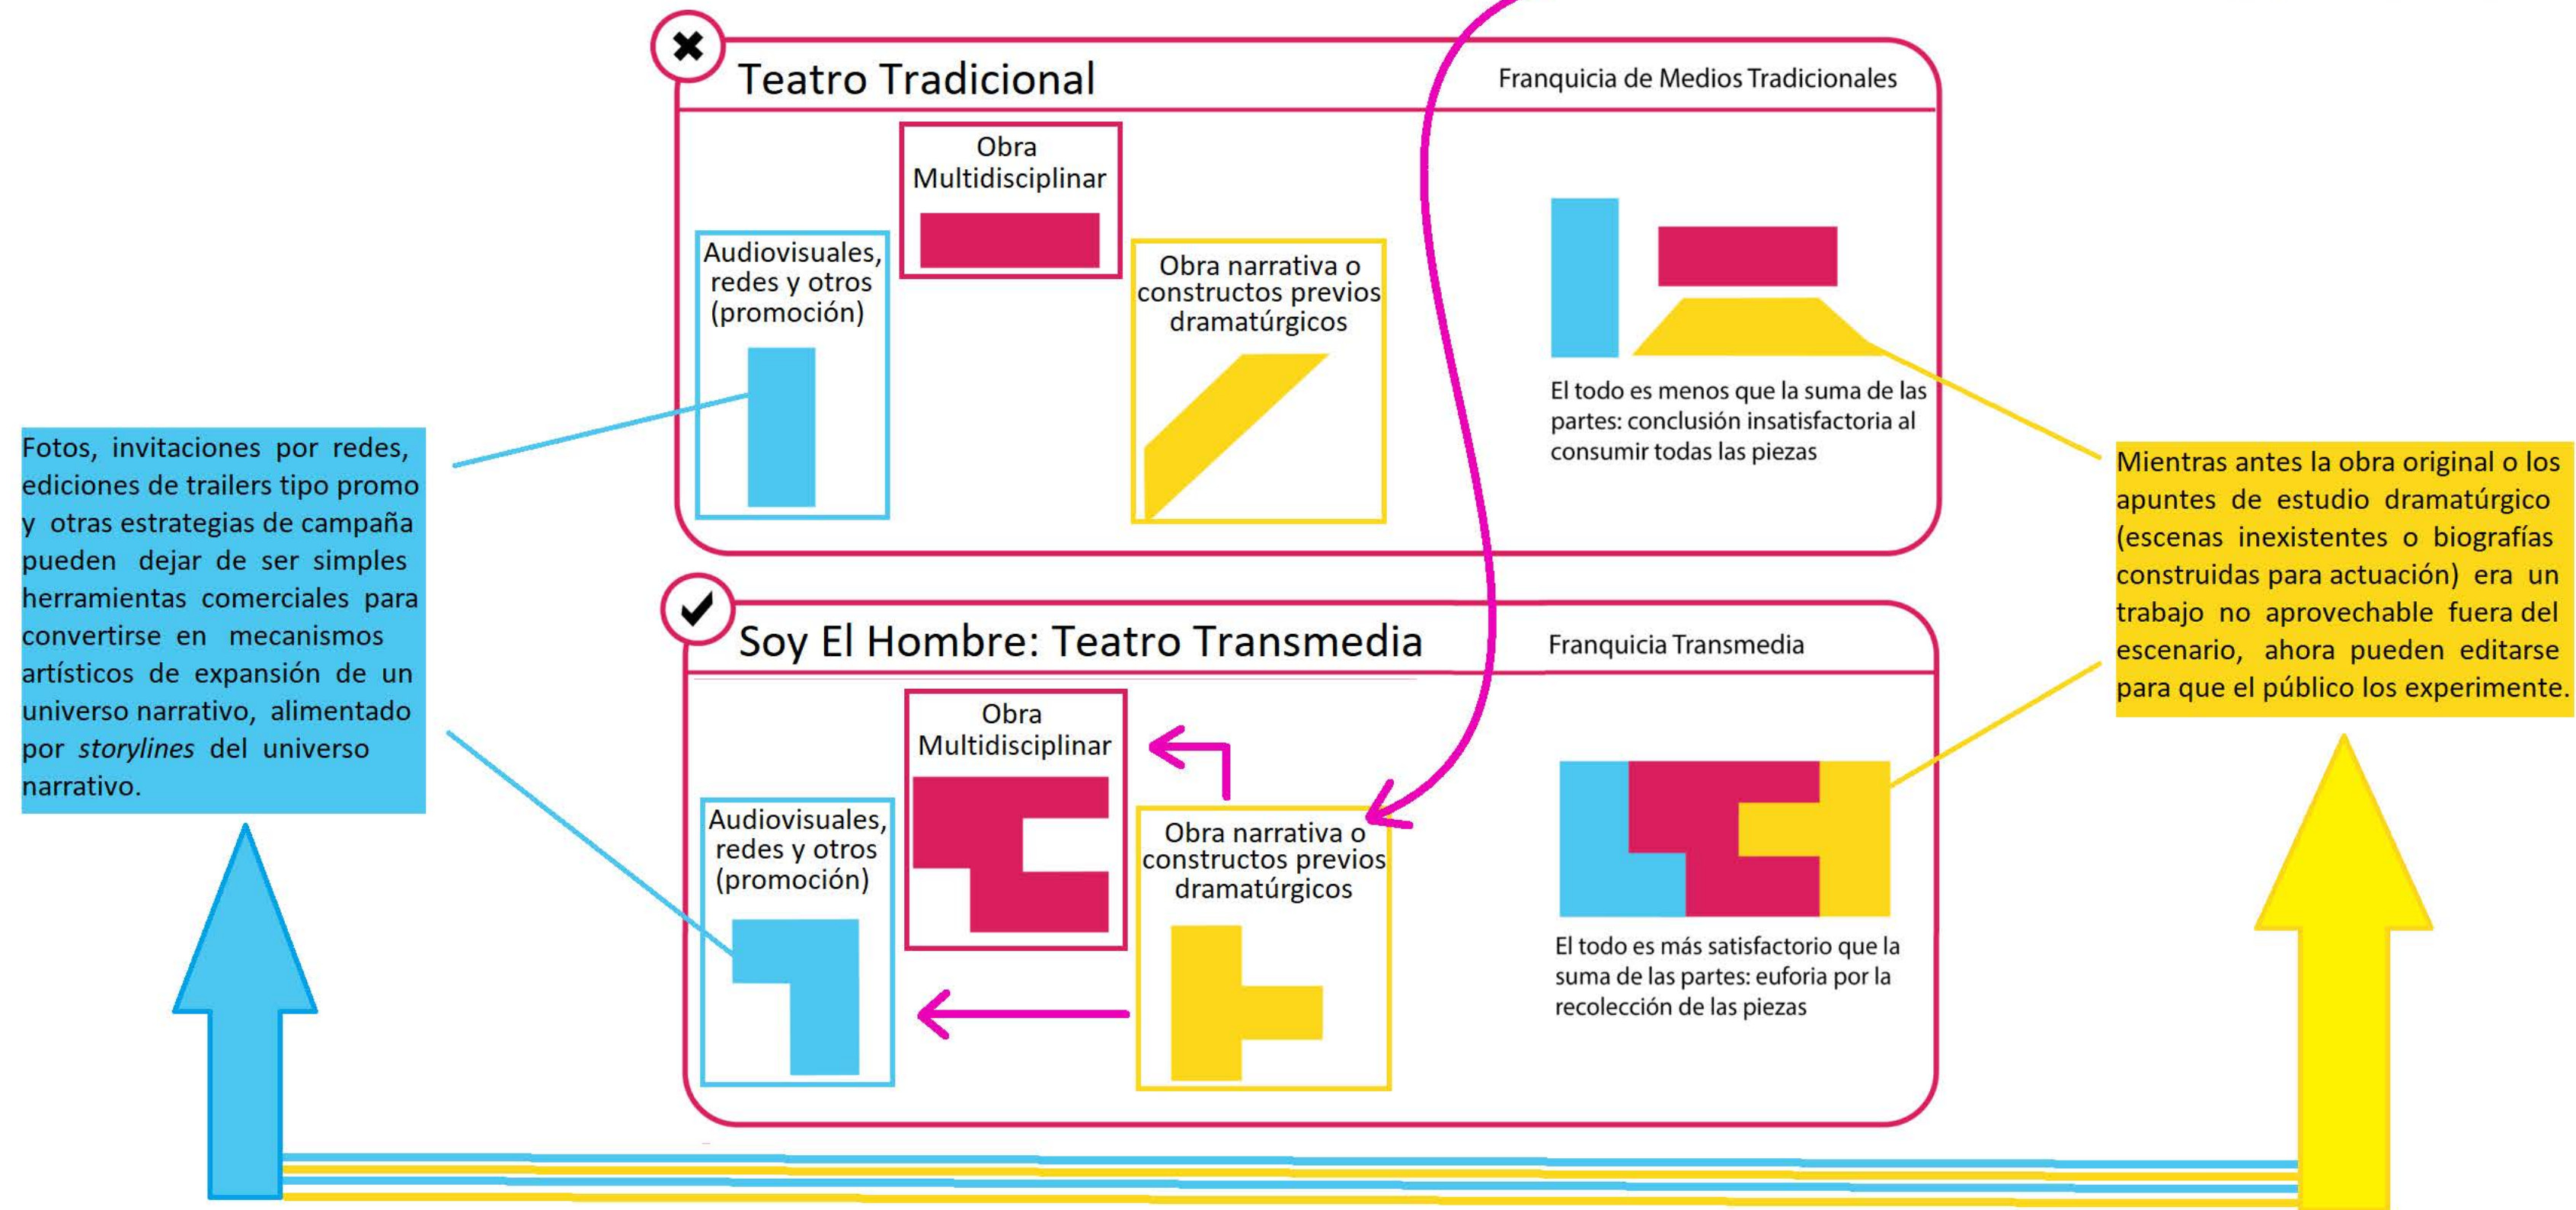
Teatro Tradicional

Franquicia de Medios Tradicionales

Obra Multidisciplinar

Audiovisuales, redes y otros (promoción)

Obra narrativa o constructos previos dramatúrgicos

El todo es menos que la suma de las partes: conclusión insatisfactoria al consumir todas las piezas

Fotos, invitaciones por redes, ediciones de trailers tipo promo y otras estrategias de campaña pueden dejar de ser simples herramientas comerciales para convertirse en mecanismos artísticos de expansión de un universo narrativo, alimentado por *storylines* del universo narrativo.

Mientras antes la obra original o los apuntes de estudio dramatúrgico (escenas inexistentes o biografías construidas para actuación) era un trabajo no aprovechable fuera del escenario, ahora pueden editarse para que el público los experimente.

Soy El Hombre: Teatro Transmedia

Franquicia Transmedia

Obra Multidisciplinar

Audiovisuales, redes y otros (promoción)

Obra narrativa o constructos previos dramatúrgicos

El todo es más satisfactorio que la suma de las partes: euforia por la recolección de las piezas